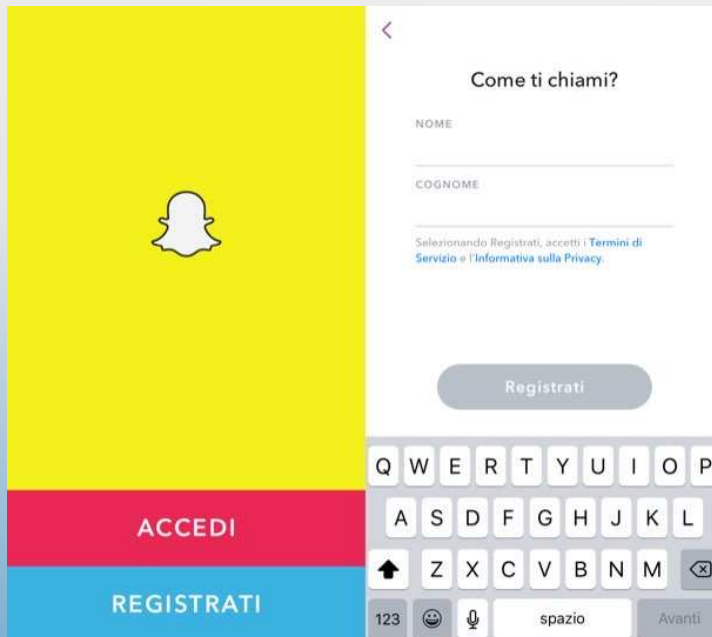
ACCEDI

REGISTRATI

<

Come ti chiami?

NOME

COGNOME

Selezionando Registrati, accetti i Termini di Servizio e l'Informativa sulla Privacy.

Registrati

Q W E R T Y U I O P

A S D F G H J K L

Z X C V B N M

123

spazio

Avanti